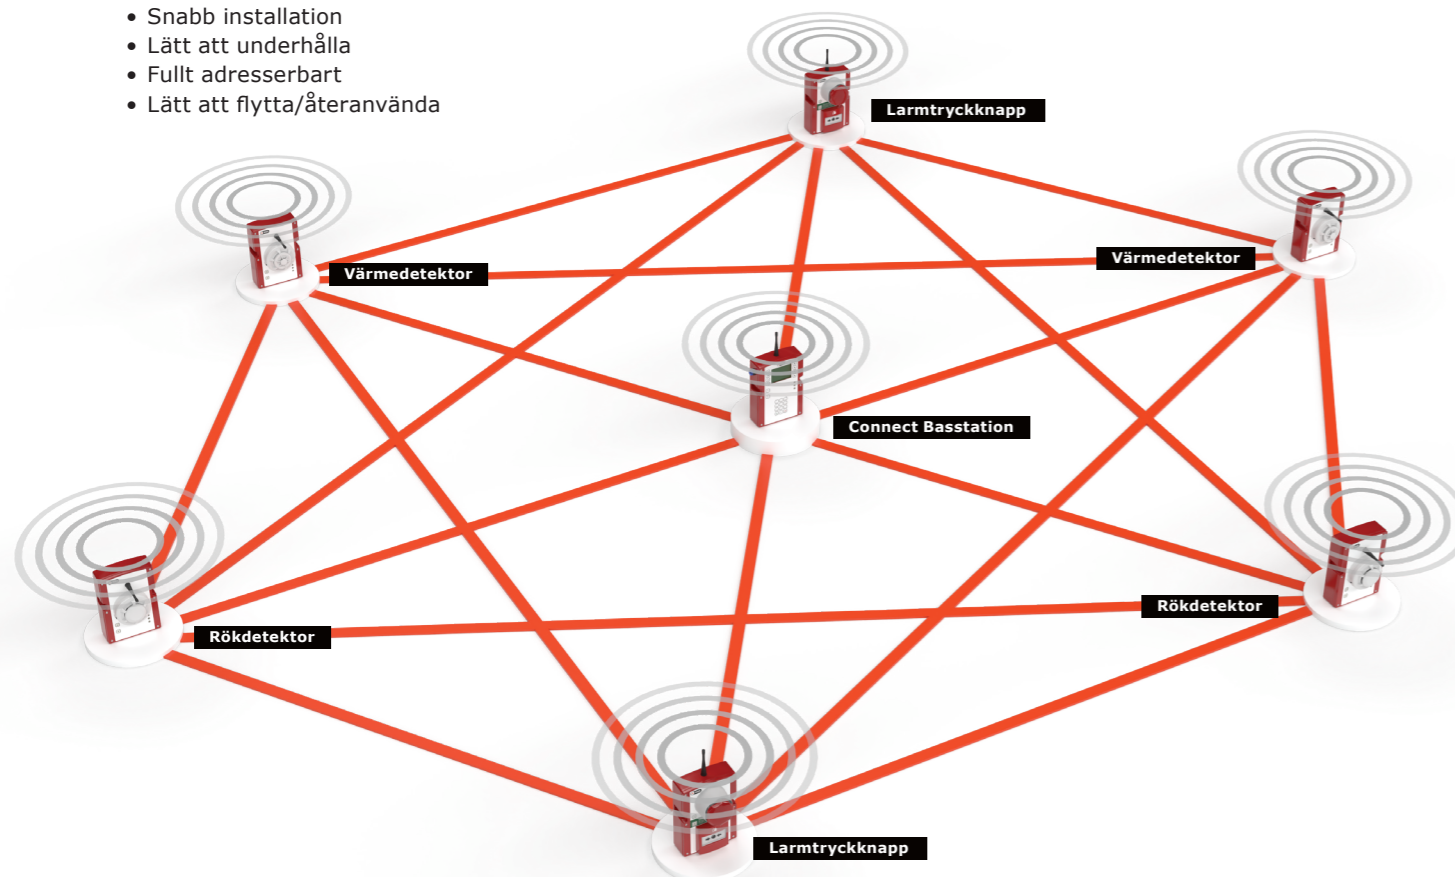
• Snabb installation
• Lätt att underhålla
• Fullt adresserbart
• Lätt att flytta/återanvända

Larmtryckknapp

Värmedetektor

Värmedetektor

Connect Basstation

Rökdetektor

Rökdetektor

Larmtryckknapp